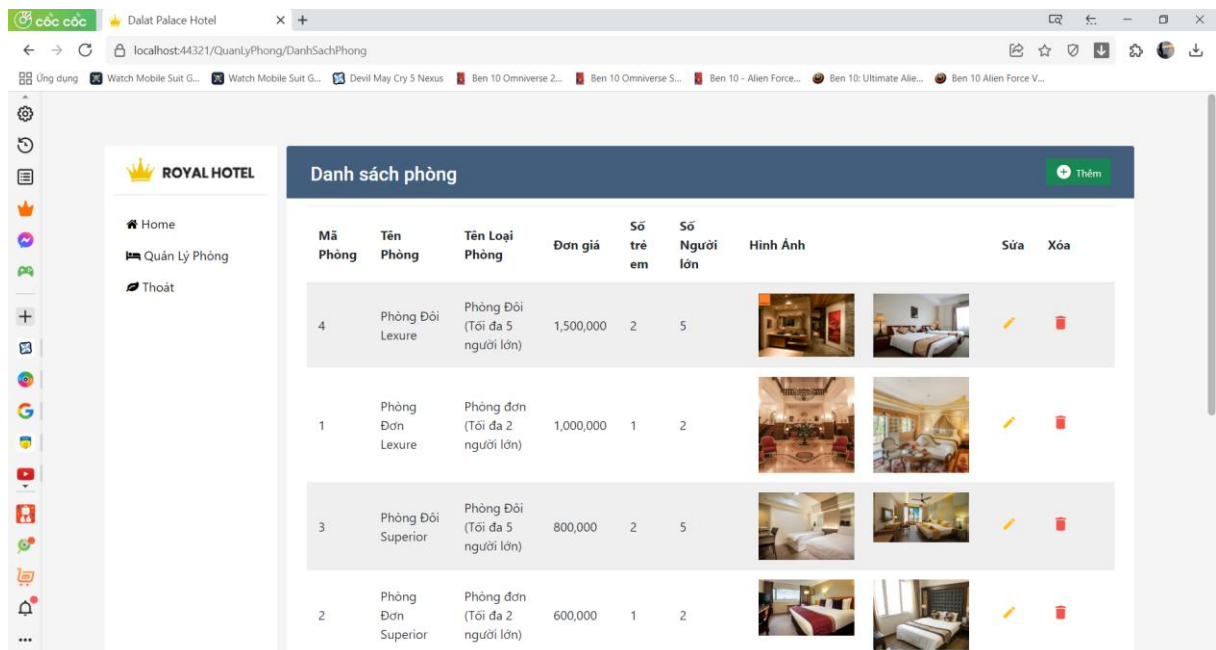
cốc cốc
Dalat Palace Hotel
localhost:44321/QuanLyPhong/DanhSachPhong
Ứng dụng
Watch Mobile Suit G...
Watch Mobile Suit G...
Devil May Cry 5 Nexus
Ben 10 Omniverse 2...
Ben 10 Omniverse S...
Ben 10 - Alien Force...
Ben 10: Ultimate Alie...
Ben 10 Alien Force V...

ROYAL HOTEL
Home
Quản Lý Phòng
Thoát

Danh sách phòng
Thêm

| Mã Phòng | Tên Phòng | Tên Loại Phòng | Đơn giá | Số trẻ em | Số Người lớn | Hình Ảnh | Sửa | Xóa |
|---|---|---|---|---|---|---|---|---|
| 4 | Phòng Đôi Lexure | Phòng Đôi (Tối đa 5 người lớn) | 1,500,000 | 2 | 5 | | | |
| 1 | Phòng Đơn Lexure | Phòng đơn (Tối đa 2 người lớn) | 1,000,000 | 1 | 2 | | | |
| 3 | Phòng Đôi Superior | Phòng Đôi (Tối đa 5 người lớn) | 800,000 | 2 | 5 | | | |
| 2 | Phòng Đơn Superior | Phòng đơn (Tối đa 2 người lớn) | 600,000 | 1 | 2 | | | |